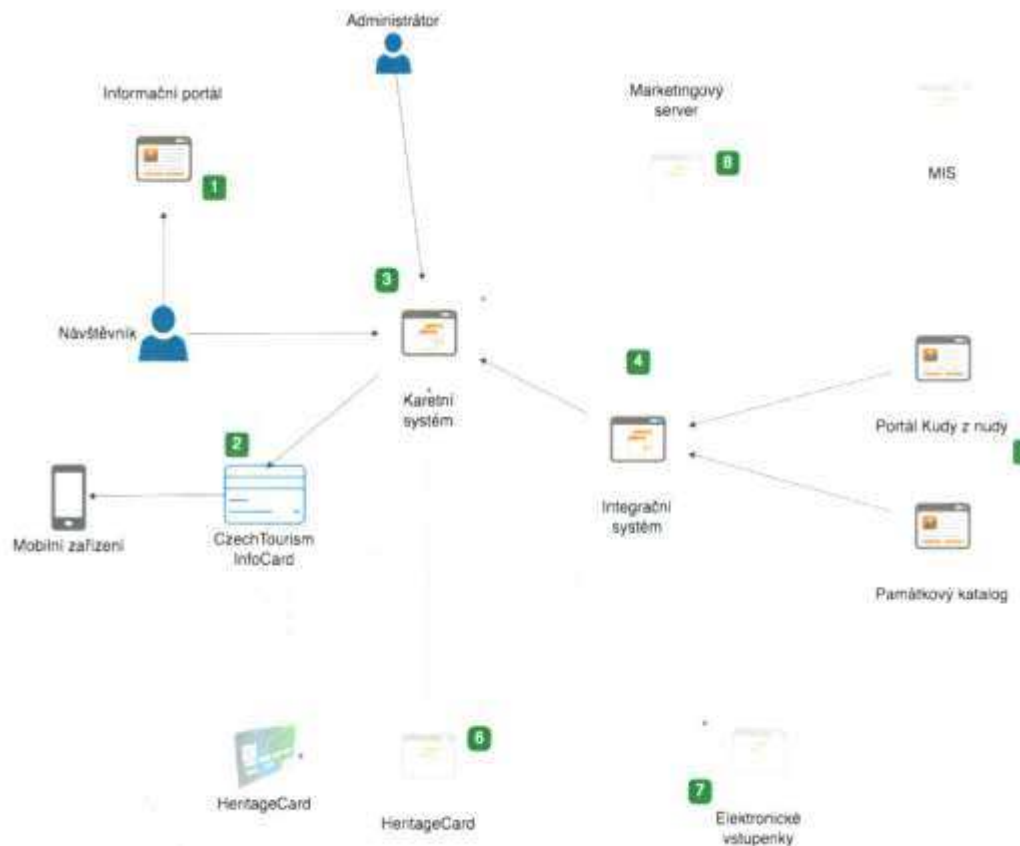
Administrátor

Informační portál

1

Marketingový server

8

MIS

3

Návštěvník

Karetní systém

4

Portál Kudy z nudy

2

Mobilní zařízení

CzechTourism InfoCard

Integrační systém

Památkový katalog

6

HeritageCard

HeritageCard

7

Elektronické vstupenky